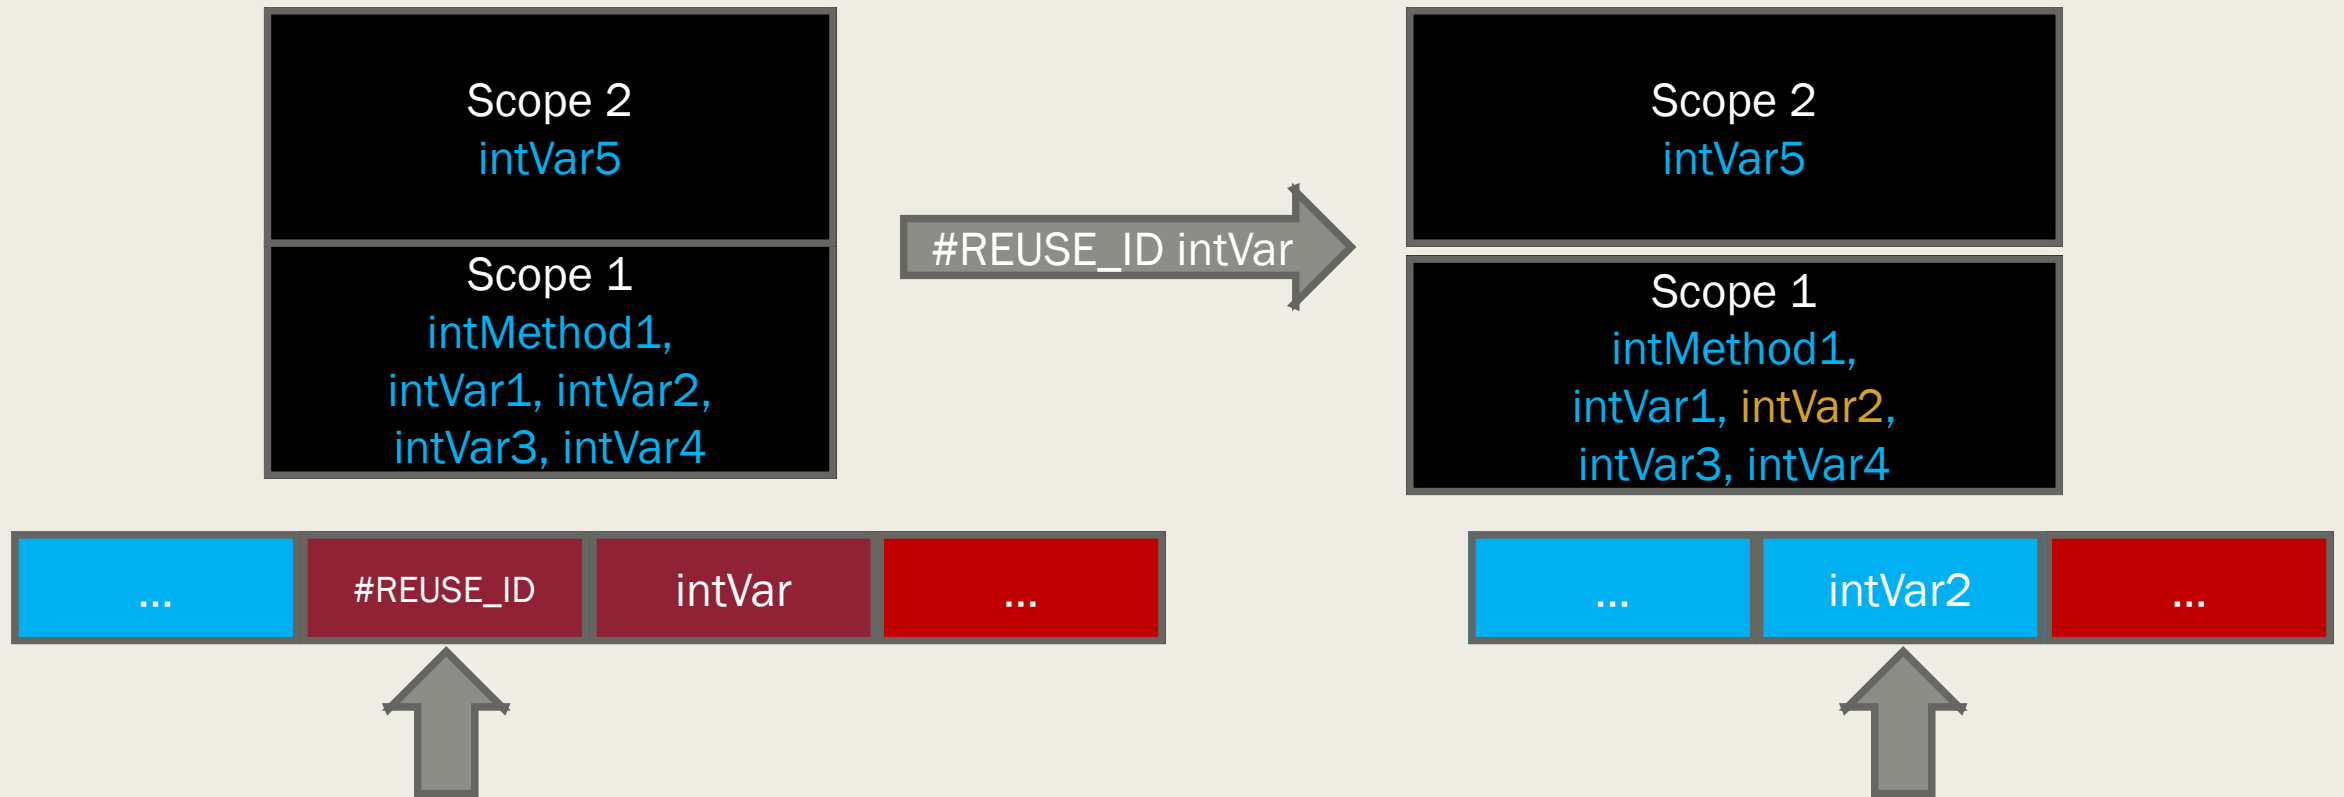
Scope 2
intVar5

Scope 1
intMethod1,
intVar1, intVar2,
intVar3, intVar4

#REUSE_ID intVar

Scope 2
intVar5

Scope 1
intMethod1,
intVar1, intVar2,
intVar3, intVar4

| ... | #REUSE_ID | intVar | ... |
|---|---|---|---|

| ... | intVar2 | ... |
|---|---|---|